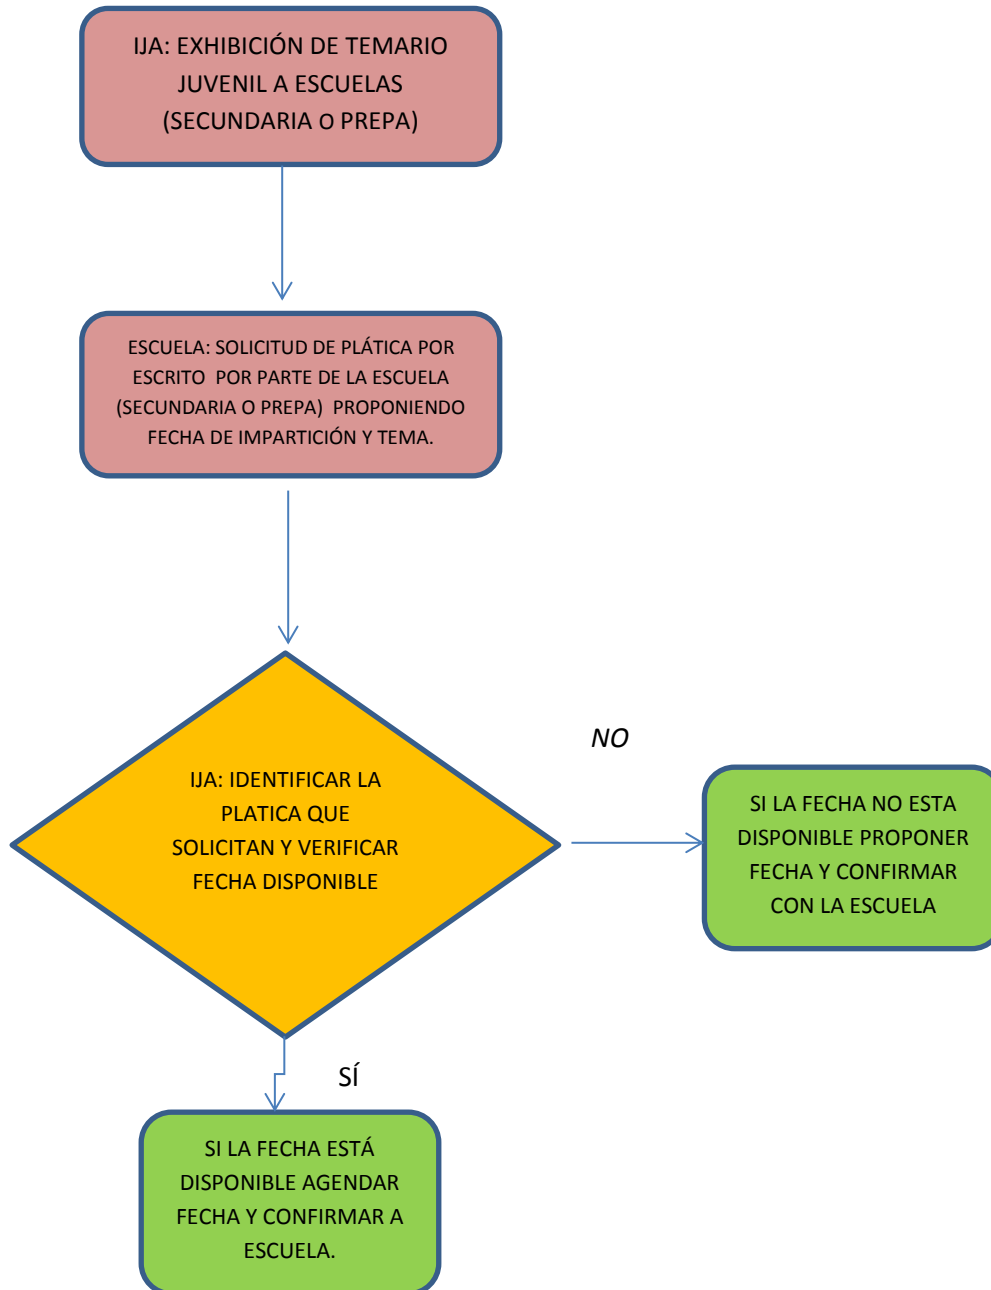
IJA: EXHIBICIÓN DE TEMARIO JUVENIL A ESCUELAS (SECUNDARIA O PREPA)

ESCUELA: SOLICITUD DE PLÁTICA POR ESCRITO POR PARTE DE LA ESCUELA (SECUNDARIA O PREPA) PROPONIENDO FECHA DE IMPARTICIÓN Y TEMA.

IJA: IDENTIFICAR LA PLATICA QUE SOLICITAN Y VERIFICAR FECHA DISPONIBLE

NO

SI LA FECHA NO ESTA DISPONIBLE PROPONER FECHA Y CONFIRMAR CON LA ESCUELA

SÍ

SI LA FECHA ESTÁ DISPONIBLE AGENDAR FECHA Y CONFIRMAR A ESCUELA.